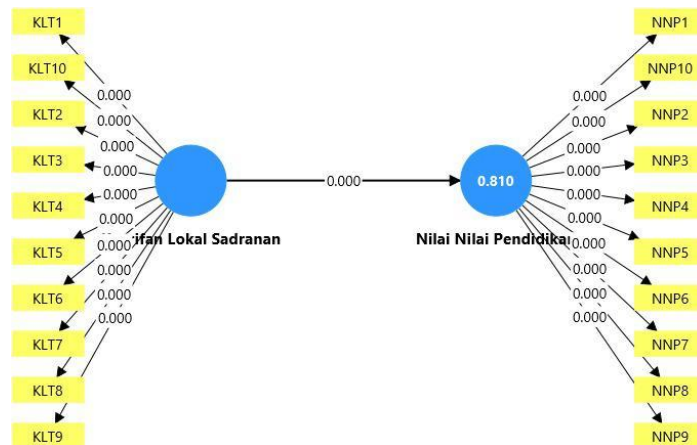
KLT1
KLT10
KLT2
KLT3
KLT4
KLT5
KLT6
KLT7
KLT8
KLT9

0.000
0.000
0.000
0.000
0.000
0.000
0.000
0.000
0.000
0.000

ifan Lokal Sadranan

0.000

0.810

Nilai Nilai Pendidika

0.000
0.000
0.000
0.000
0.000
0.000
0.000
0.000
0.000
0.000

NNP1
NNP10
NNP2
NNP3
NNP4
NNP5
NNP6
NNP7
NNP8
NNP9